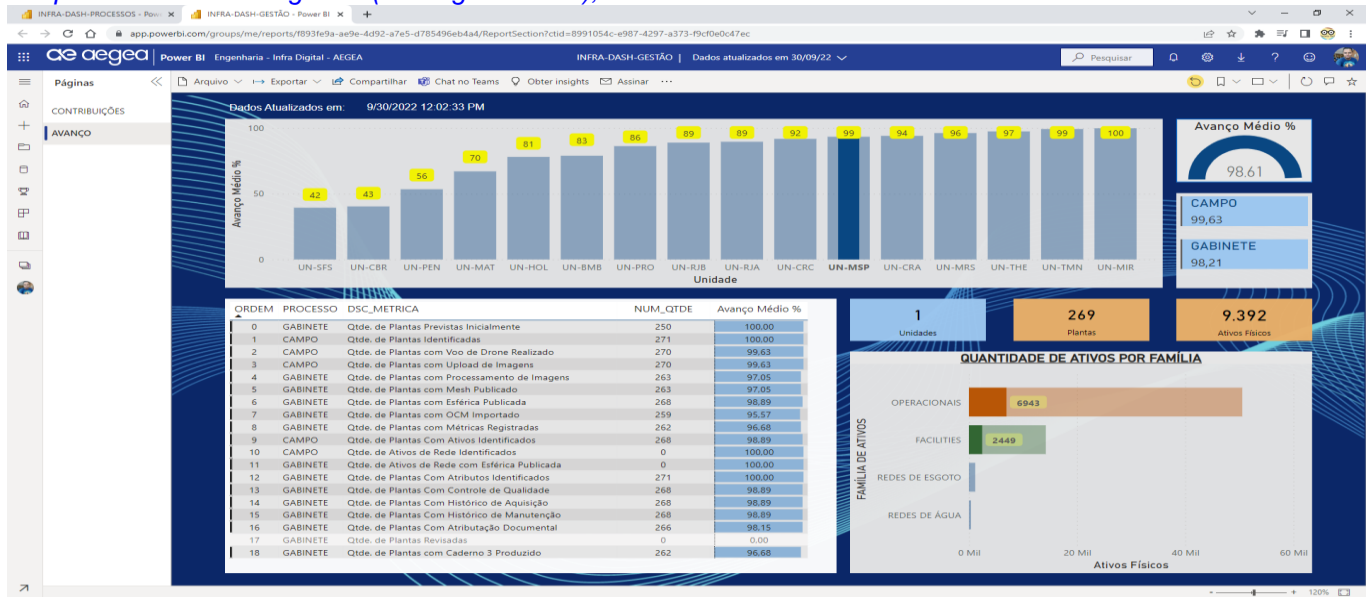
INFRA-DASH-PROCESSOS - Power BI
INFRA-DASH-GESTÃO - Power BI
app.powerbi.com/groups/me/reports/f893fe9a-ae9e-4d92-a7e5-d785496eb4a4/ReportSection?ctid=8991054c-e987-4297-a373-f9cf0e0c47ec

aegea | Power BI Engenharia - Infra Digital - AEGEA
INFRA-DASH-GESTÃO | Dados atualizados em 30/09/22
Pesquisar

Páginas
CONTRIBUIÇÕES
AVANÇO

Arquivo | Exportar | Compartilhar | Chat no Teams | Obter insights | Assinar | ···

Dados Atualizados em: 9/30/2022 12:02:33 PM

Avanço Médio %
100
50
0
42 43 56 70 81 83 86 89 89 92 99 94 96 97 99 100
UN-SFS UN-CBR UN-PEN UN-MAT UN-HOL UN-BMB UN-PRO UN-RJB UN-RJA UN-CRC UN-MSP UN-CRA UN-MRS UN-THE UN-TMN UN-MIR
Unidade

Avanço Médio %
98.61

CAMPO
99,63

GABINETE
98,21

| ORDEM | PROCESSO | DSC_METRICA | NUM_QTDE | Avanço Médio % |
|---|---|---|---|---|
| 0 | GABINETE | Qtde. de Plantas Previstas Inicialmente | 250 | 100.00 |
| 1 | CAMPO | Qtde. de Plantas Identificadas | 271 | 100.00 |
| 2 | CAMPO | Qtde. de Plantas com Voo de Drone Realizado | 270 | 99.63 |
| 3 | CAMPO | Qtde. de Plantas com Upload de Imagens | 270 | 99.63 |
| 4 | GABINETE | Qtde. de Plantas com Processamento de Imagens | 263 | 97.05 |
| 5 | GABINETE | Qtde. de Plantas com Mesh Publicado | 263 | 97.05 |
| 6 | GABINETE | Qtde. de Plantas com Esférica Publicada | 268 | 98.89 |
| 7 | GABINETE | Qtde. de Plantas com OCM Importado | 259 | 95.57 |
| 8 | GABINETE | Qtde. de Plantas com Métricas Registradas | 262 | 96.68 |
| 9 | CAMPO | Qtde. de Plantas Com Ativos Identificados | 268 | 98.89 |
| 10 | CAMPO | Qtde. de Ativos de Rede Identificados | 0 | 100.00 |
| 11 | GABINETE | Qtde. de Ativos de Rede com Esférica Publicada | 0 | 100.00 |
| 12 | GABINETE | Qtde. de Plantas Com Atributos Identificados | 271 | 100.00 |
| 13 | GABINETE | Qtde. de Plantas Com Controle de Qualidade | 268 | 98.89 |
| 14 | GABINETE | Qtde. de Plantas Com Histórico de Aquisição | 268 | 98.89 |
| 15 | GABINETE | Qtde. de Plantas Com Histórico de Manutenção | 268 | 98.89 |
| 16 | GABINETE | Qtde. de Plantas Com Atributação Documental | 266 | 98.15 |
| 17 | GABINETE | Qtde. de Plantas Revisadas | 0 | 0.00 |
| 18 | GABINETE | Qtde. de Plantas com Caderno 3 Produzido | 262 | 96.68 |

1
Unidades
269
Plantas
9.392
Ativos Físicos

QUANTIDADE DE ATIVOS POR FAMÍLIA
FAMÍLIA DE ATIVOS
OPERACIONAIS 6943
FACILITIES 2449
REDES DE ESGOTO
REDES DE ÁGUA
0 Mil 20 Mil 40 Mil 60 Mil
Ativos Físicos

120%